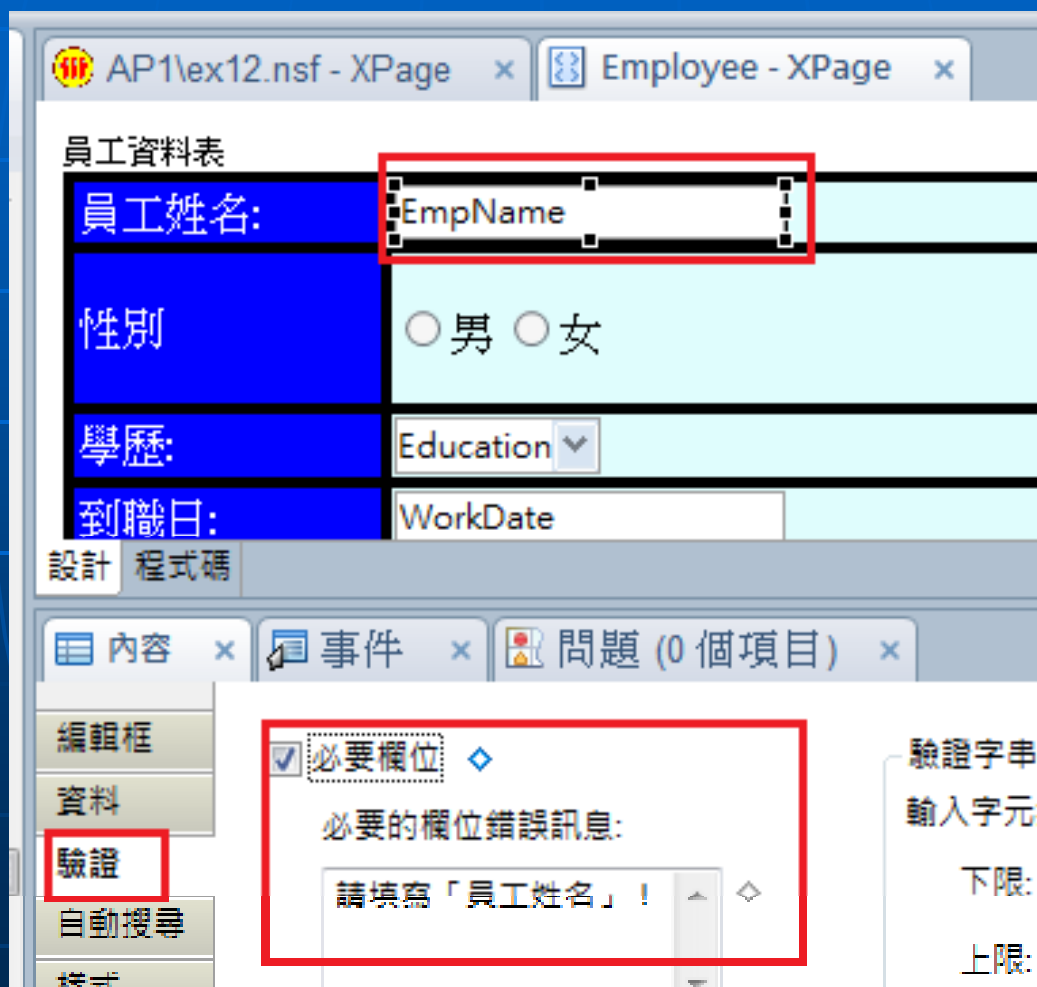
AP1\ex12.nsf - XPage ×
Employee - XPage ×

員工資料表

| 員工姓名: | EmpName |
|---|---|
| 性別 | ○男 ○女 |
| 學歷: | Education |
| 到職日: | WorkDate |

設計 程式碼

內容 × 事件 × 問題 (0 個項目) ×

編輯框
資料
驗證
自動搜尋
樣式

必要欄位
必要的欄位錯誤訊息:
請填寫「員工姓名」!

驗證字串
輸入字元
下限:
上限: